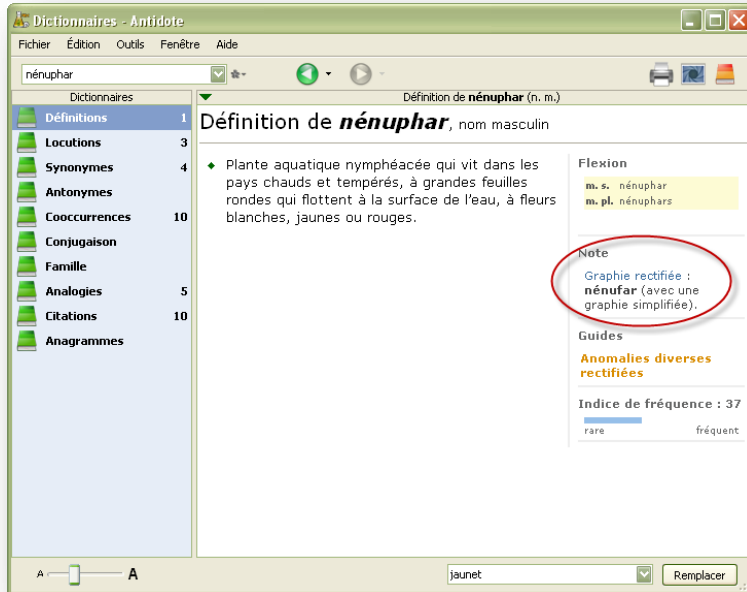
Dictionnaires - Antidote

Fichier Édition Outils Fenêtre Aide

nénuphar

Dictionnaires

Définitions 1
Locutions 3
Synonymes 4
Antonymes
Cooccurrences 10
Conjugaison
Famille
Analogies 5
Citations 10
Anagrammes

Définition de nénuphar (n. m.)

Définition de ***nénuphar***, nom masculin

Plante aquatique nymphéacée qui vit dans les pays chauds et tempérés, à grandes feuilles rondes qui flottent à la surface de l'eau, à fleurs blanches, jaunes ou rouges.

Flexion

m. s. nénuphar
m. pl. nénuphars

Note

Graphie rectifiée : **nénufar** (avec une graphie simplifiée).

Guides

Anomalies diverses rectifiées

Indice de fréquence : 37

rare fréquent

A A

jaunet

Remplacer